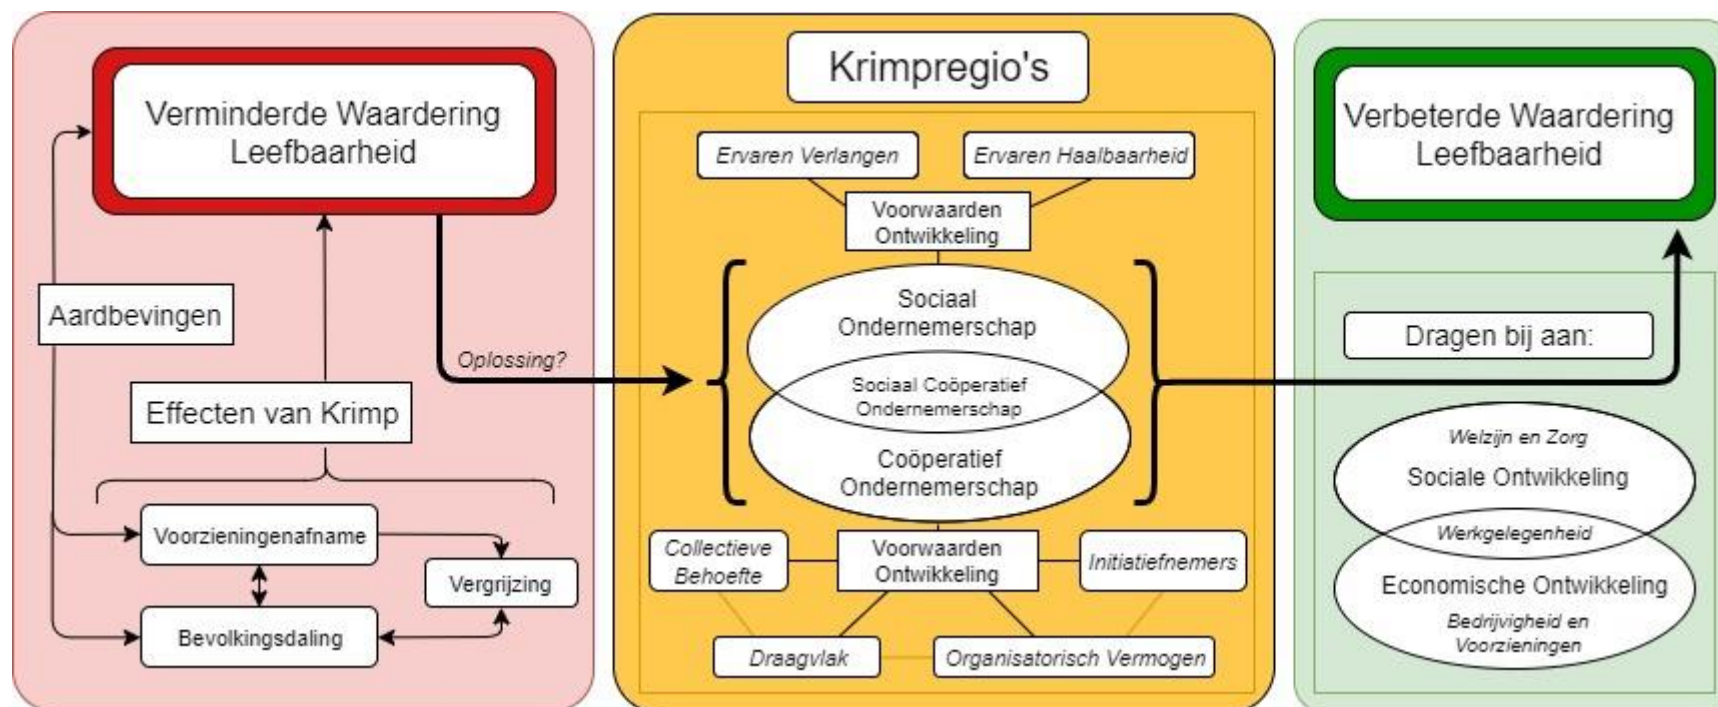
Verminderde Waardering Leefbaarheid

Aardbevingen

Effecten van Krimp

Voorzieningenafname

Vergrijzing

Bevolkingsdaling

Oplossing?

Krimpregio's

Ervaren Verlangen

Ervaren Haalbaarheid

Voorwaarden Ontwikkeling

Sociaal Ondernemerschap

Sociaal Coöperatief Ondernemerschap

Coöperatief Ondernemerschap

Collectieve Behoefte

Voorwaarden Ontwikkeling

Initiatiefnemers

Draagvlak

Organisatorisch Vermogen

Verbeterde Waardering Leefbaarheid

Dragen bij aan:

Welzijn en Zorg

Sociale Ontwikkeling

Werkgelegenheid

Economische Ontwikkeling

Bedrijvigheid en Voorzieningen